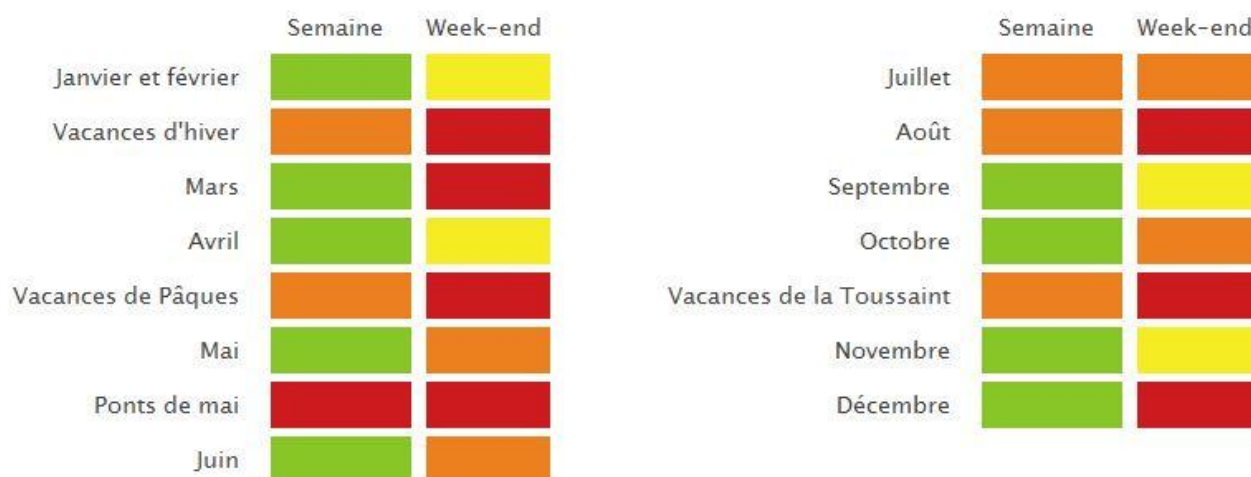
| | Semaine | Week-end |
|---|---|---|
| Janvier et février | | |
| Vacances d'hiver | | |
| Mars | | |
| Avril | | |
| Vacances de Pâques | | |
| Mai | | |
| Ponts de mai | | |
| Juin | | |

| | Semaine | Week-end |
|---|---|---|
| Juillet | | |
| Août | | |
| Septembre | | |
| Octobre | | |
| Vacances de la Toussaint | | |
| Novembre | | |
| Décembre | | |